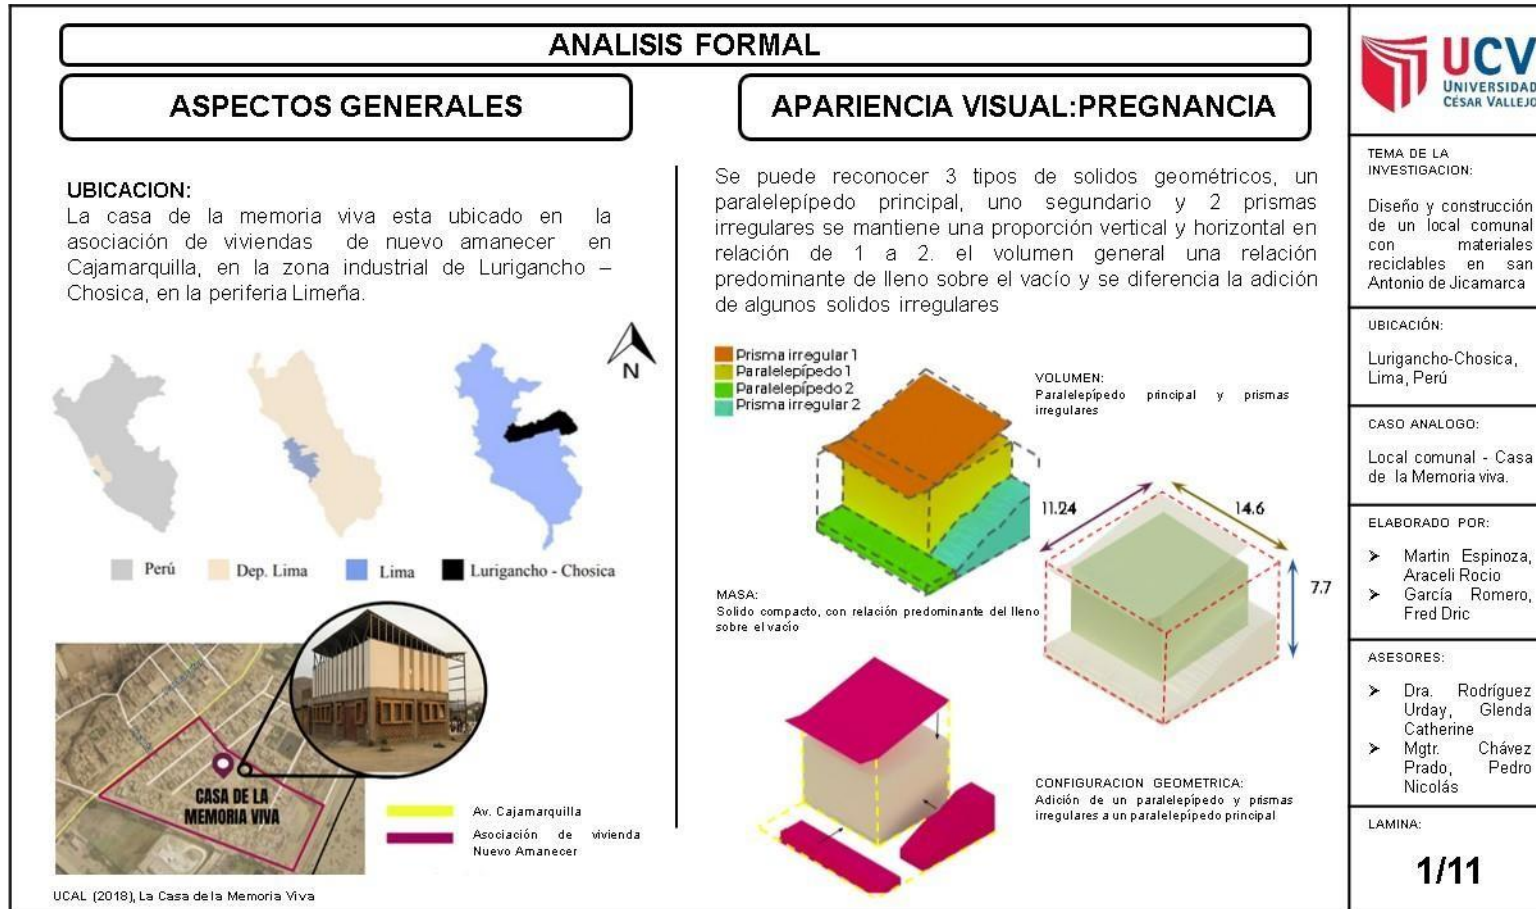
ANALISIS FORMAL

ASPECTOS GENERALES

UBICACION:
La casa de la memoria viva esta ubicado en la asociación de viviendas de nuevo amanecer en Cajamarquilla, en la zona industrial de Lurigancho – Chosica, en la periferia Limeña.

N

Perú   Dep. Lima   Lima   Lurigancho - Chosica

CASA DE LA MEMORIA VIVA

Av. Cajamarquilla

Asociación de vivienda Nuevo Amanecer

UCAL (2018), La Casa de la Memoria Viva

APARIENCIA VISUAL:PREGNANCIA

Se puede reconocer 3 tipos de solidos geométricos, un paralelepípedo principal, uno segundario y 2 prismas irregulares se mantiene una proporción vertical y horizontal en relación de 1 a 2. el volumen general una relación predominante de lleno sobre el vacío y se diferencia la adición de algunos solidos irregulares

Prisma irregular 1
Paralelepípedo 1
Paralelepípedo 2
Prisma irregular 2

VOLUMEN:
Paralelepípedo principal y prismas irregulares

11.24
14.6
7.7

MASA:
Solido compacto, con relación predominante del lleno sobre el vacío

CONFIGURACION GEOMETRICA:
Adición de un paralelepípedo y prismas irregulares a un paralelepípedo principal

UCV UNIVERSIDAD CÉSAR VALLEJO

TEMA DE LA INVESTIGACION:
Diseño y construcción de un local comunal con materiales reciclables en san Antonio de Jicamarca

UBICACIÓN:
Lurigancho-Chosica, Lima, Perú

CASO ANALOGO:
Local comunal - Casa de la Memoria viva.

ELABORADO POR:
➤ Martin Espinoza, Araceli Rocio
➤ García Romero, Fred Dric

ASESORES:
➤ Dra. Rodríguez Urday, Glenda Catherine
➤ Mgtr. Chávez Prado, Pedro Nicolás

LAMINA:
1/11